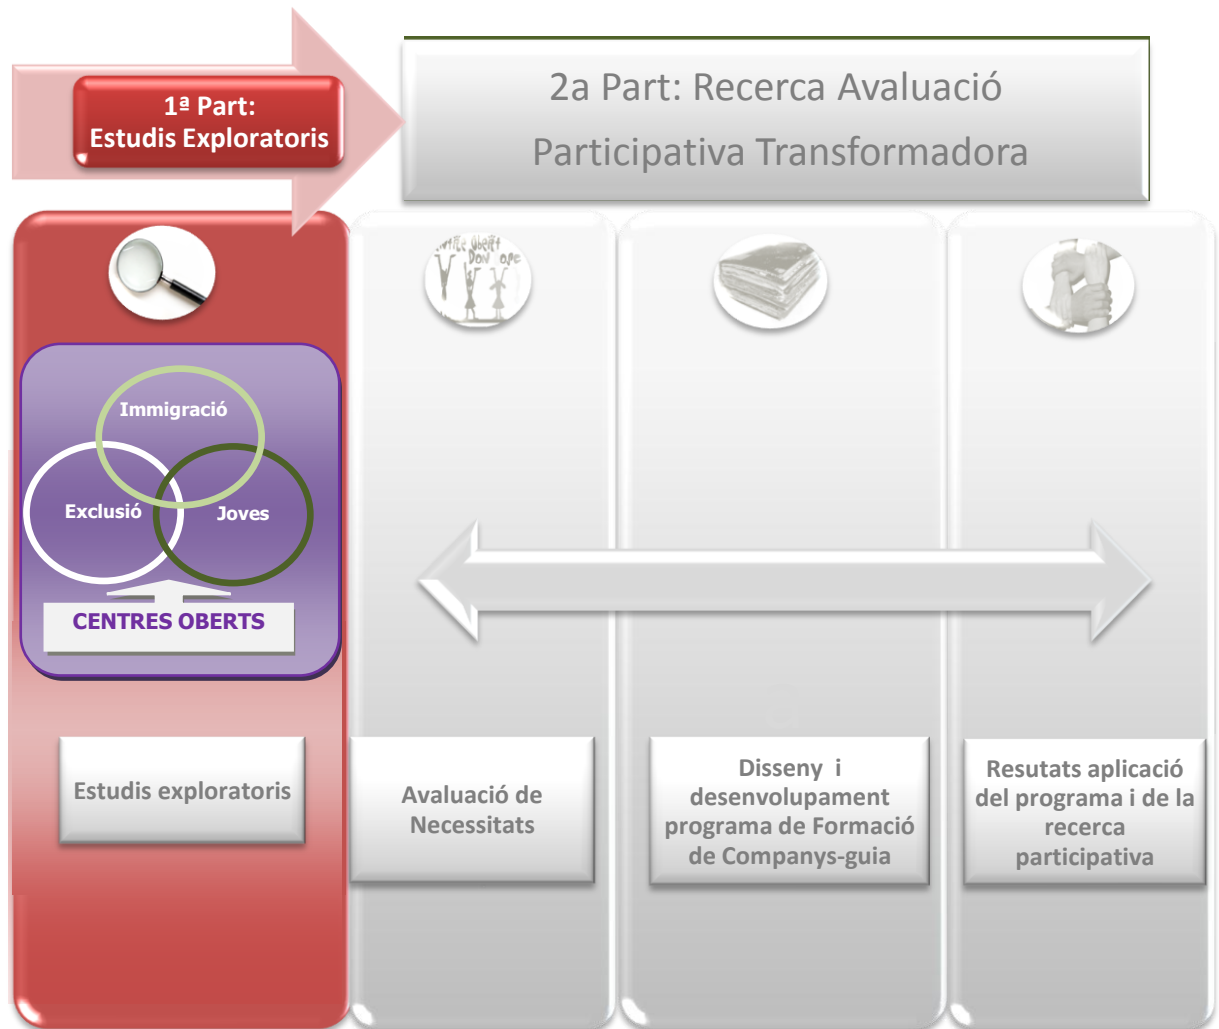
1ª Part:
Estudis Exploratoris

2a Part: Recerca Avaluació Participativa Transformadora

Immigració

Exclusió

Joves

CENTRES OBERTS

Estudis exploratoris

Avaluació de Necessitats

Disseny i desenvolupament programa de Formació de Companys-guia

Resutats aplicació del programa i de la recerca participativa